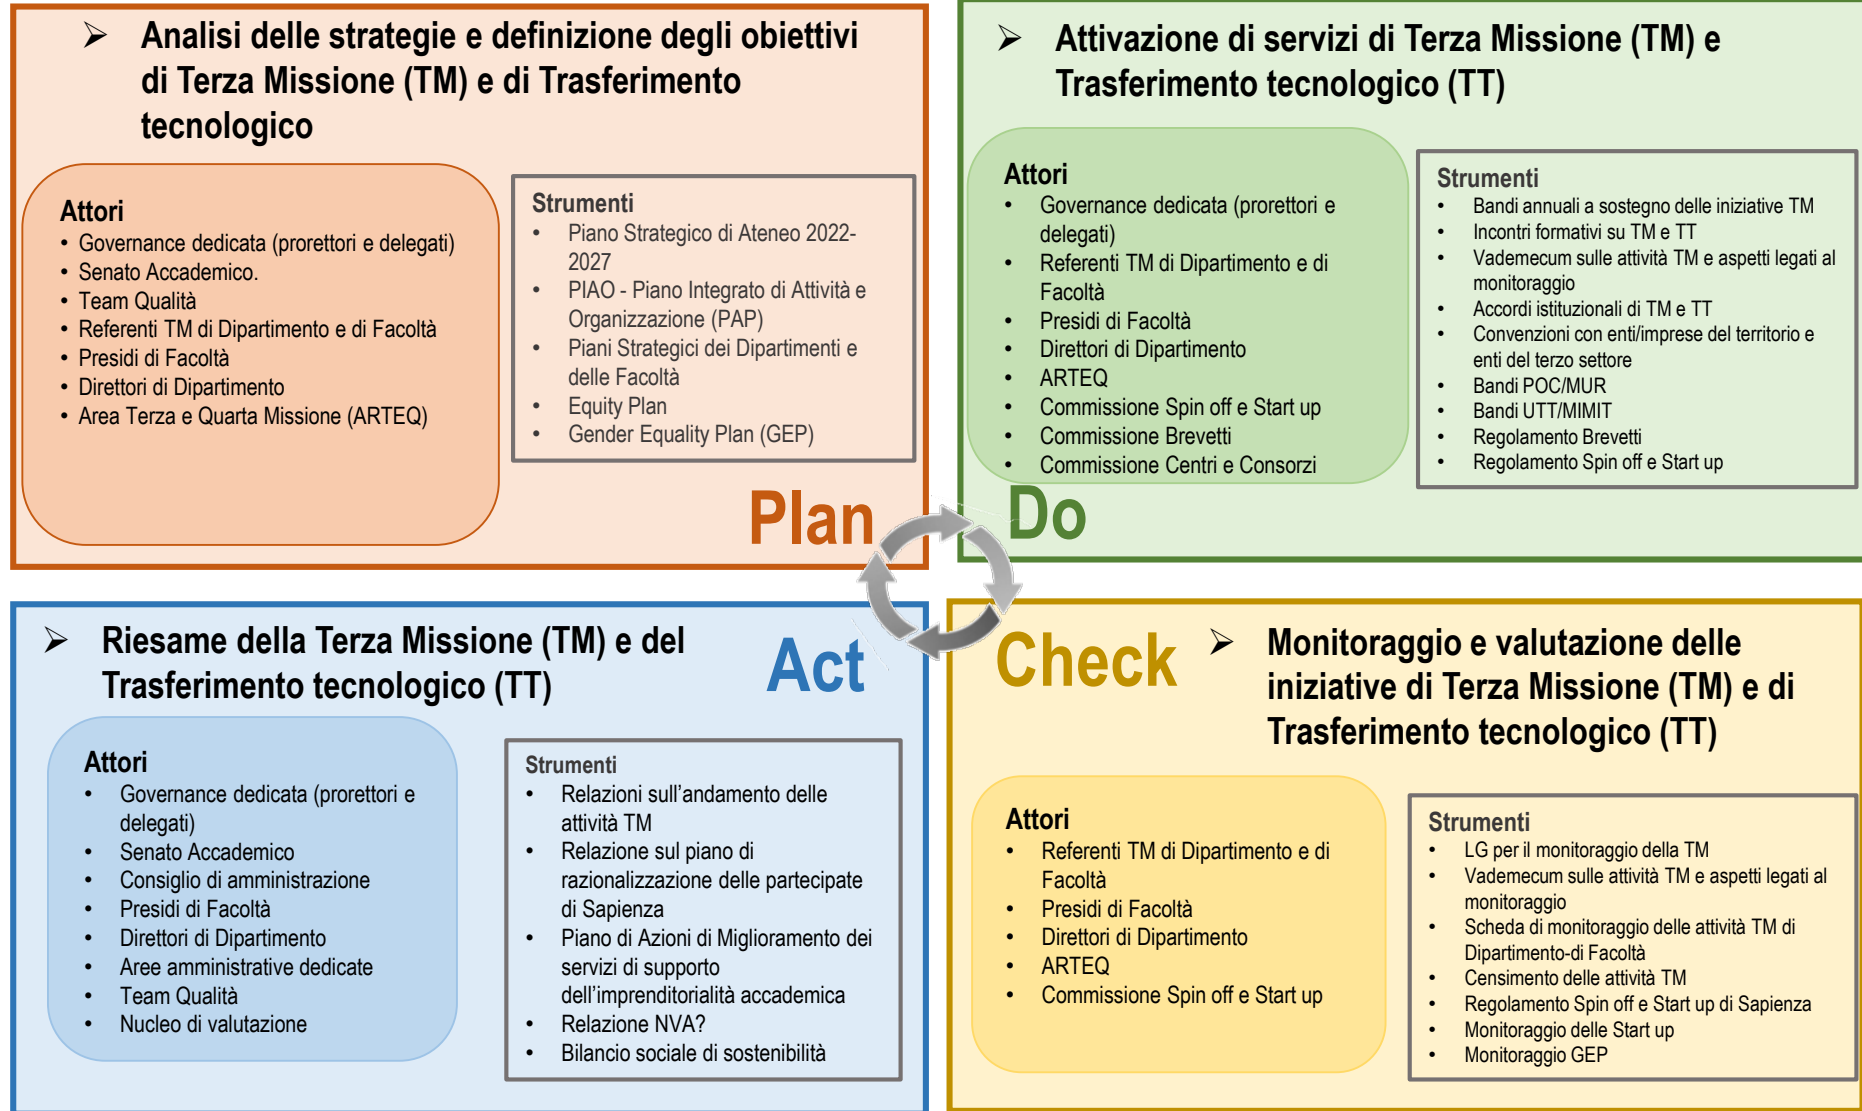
➢ Analisi delle strategie e definizione degli obiettivi di Terza Missione (TM) e di Trasferimento tecnologico

Attori
• Governance dedicata (prorettori e delegati)
• Senato Accademico.
• Team Qualità
• Referenti TM di Dipartimento e di Facoltà
• Presidi di Facoltà
• Direttori di Dipartimento
• Area Terza e Quarta Missione (ARTEQ)

Strumenti
• Piano Strategico di Ateneo 2022-2027
• PIAO - Piano Integrato di Attività e Organizzazione (PAP)
• Piani Strategici dei Dipartimenti e delle Facoltà
• Equity Plan
• Gender Equality Plan (GEP)

Plan

➢ Attivazione di servizi di Terza Missione (TM) e Trasferimento tecnologico (TT)

Attori
• Governance dedicata (prorettori e delegati)
• Referenti TM di Dipartimento e di Facoltà
• Presidi di Facoltà
• Direttori di Dipartimento
• ARTEQ
• Commissione Spin off e Start up
• Commissione Brevetti
• Commissione Centri e Consorzi

Strumenti
• Bandi annuali a sostegno delle iniziative TM
• Incontri formativi su TM e TT
• Vademecum sulle attività TM e aspetti legati al monitoraggio
• Accordi istituzionali di TM e TT
• Convenzioni con enti/imprese del territorio e enti del terzo settore
• Bandi POC/MUR
• Bandi UTT/MIMIT
• Regolamento Brevetti
• Regolamento Spin off e Start up

Do

➢ Riesame della Terza Missione (TM) e del Trasferimento tecnologico (TT)

Act

Attori
• Governance dedicata (prorettori e delegati)
• Senato Accademico
• Consiglio di amministrazione
• Presidi di Facoltà
• Direttori di Dipartimento
• Aree amministrative dedicate
• Team Qualità
• Nucleo di valutazione

Strumenti
• Relazioni sull’andamento delle attività TM
• Relazione sul piano di razionalizzazione delle partecipate di Sapienza
• Piano di Azioni di Miglioramento dei servizi di supporto dell’imprenditorialità accademica
• Relazione NVA?
• Bilancio sociale di sostenibilità

Check

➢ Monitoraggio e valutazione delle iniziative di Terza Missione (TM) e di Trasferimento tecnologico (TT)

Attori
• Referenti TM di Dipartimento e di Facoltà
• Presidi di Facoltà
• Direttori di Dipartimento
• ARTEQ
• Commissione Spin off e Start up

Strumenti
• LG per il monitoraggio della TM
• Vademecum sulle attività TM e aspetti legati al monitoraggio
• Scheda di monitoraggio delle attività TM di Dipartimento-di Facoltà
• Censimento delle attività TM
• Regolamento Spin off e Start up di Sapienza
• Monitoraggio delle Start up
• Monitoraggio GEP